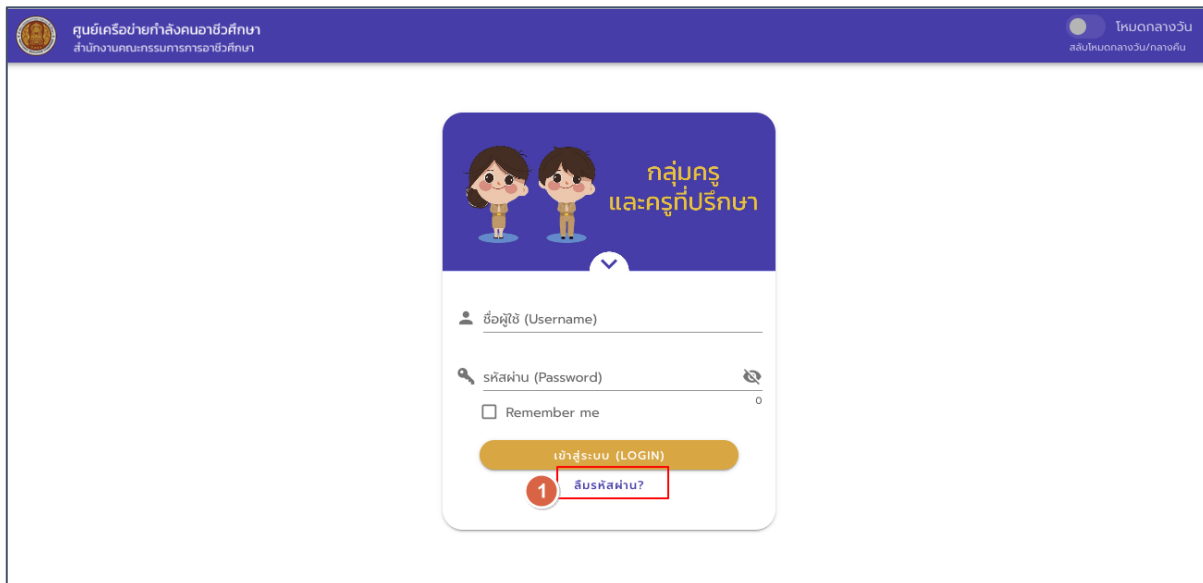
ศูนย์เครือข่ายกำลังคนอาชีวศึกษา
สำนักงานคณะกรรมการการอาชีวศึกษา

โหมดกลางวัน
สลับโหมดกลางวัน/กลางคืน

กลุ่มครู
และครูที่ปรึกษา

ชื่อผู้ใช้ (Username)

รหัสผ่าน (Password)

0

Remember me

เข้าสู่ระบบ (LOGIN)

1

ลืมรหัสผ่าน?